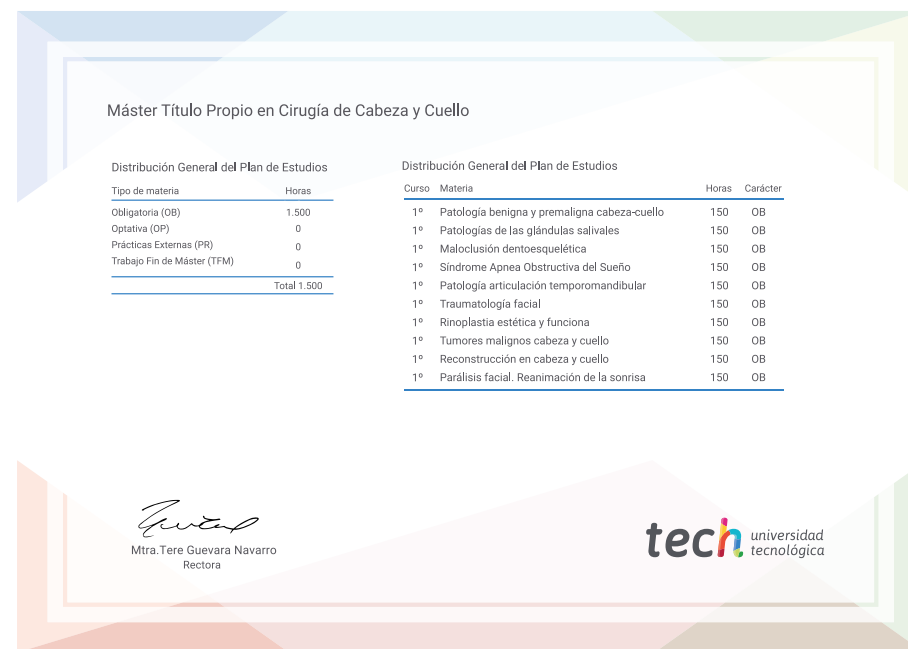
Máster Título Propio en Cirugía de Cabeza y Cuello

Distribución General del Plan de Estudios

| Tipo de materia | Horas |
|---|---|
| Obligatoria (OB) | 1.500 |
| Optativa (OP) | 0 |
| Prácticas Externas (PR) | 0 |
| Trabajo Fin de Máster (TFM) | 0 |
| | Total 1.500 |

Distribución General del Plan de Estudios

| Curso | Materia | Horas | Carácter |
|---|---|---|---|
| 1º | Patología benigna y premaligna cabeza-cuello | 150 | OB |
| 1º | Patologías de las glándulas salivales | 150 | OB |
| 1º | Maloclusión dentoesquelética | 150 | OB |
| 1º | Síndrome Apnea Obstructiva del Sueño | 150 | OB |
| 1º | Patología articulación temporomandibular | 150 | OB |
| 1º | Traumatología facial | 150 | OB |
| 1º | Rinoplastia estética y funciona | 150 | OB |
| 1º | Tumores malignos cabeza y cuello | 150 | OB |
| 1º | Reconstrucción en cabeza y cuello | 150 | OB |
| 1º | Parálisis facial. Reanimación de la sonrisa | 150 | OB |

Mtra.Tere Guevara Navarro
Rectora

tech universidad tecnológica